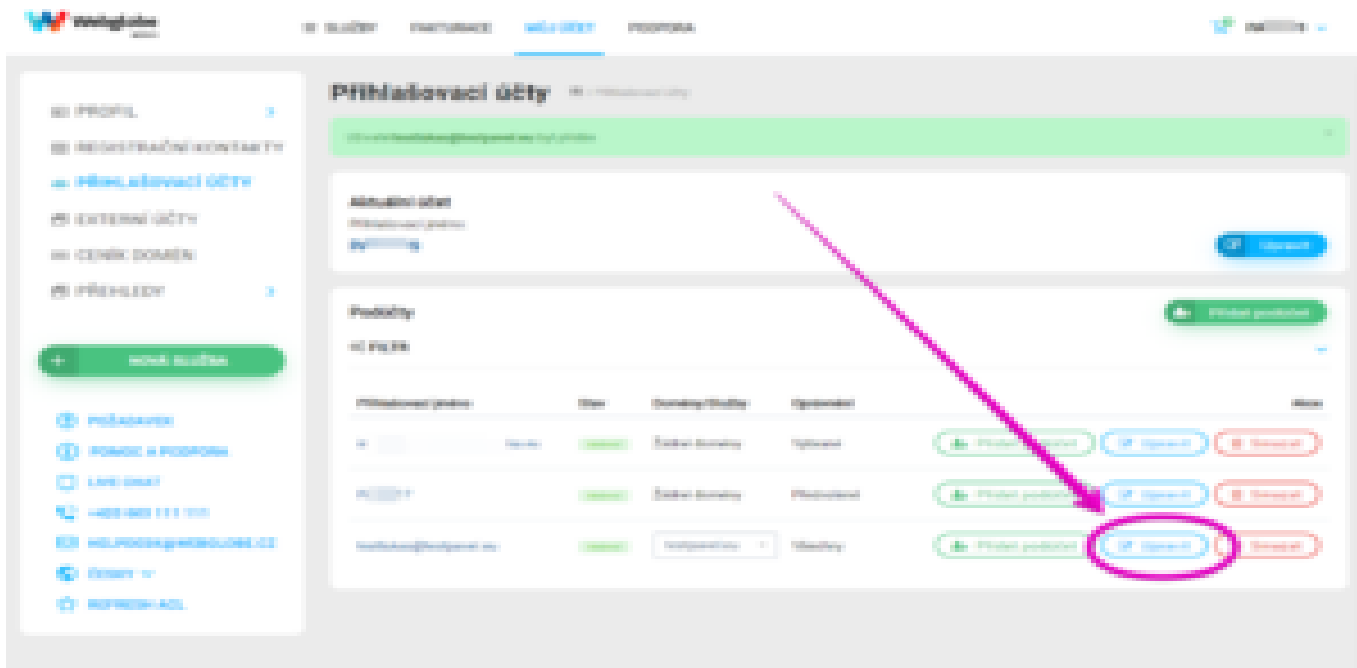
Webglobe

SLUŽBY FAKTURACE MŮJ ÚČET PODPORA

PROFIL
REGISTRAČNÍ KONTAKTY
PŘIHLAŠOVACÍ ÚČTY
EXTERNÍ ÚČTY
CENÍK DOMÉN
PŘEHLEDY

+ NOVÁ SLUŽBA

POŽADAVKY
POMOC A PODPORA
LIVE CHAT
+420 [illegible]
HELPDESK@WEBGLOBE.CZ
ČESKY
REFRESH ACL

Přihlašovací účty

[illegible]

Aktuální účet
Přihlašovací jméno
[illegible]

Upravit

Podúčty
Přidat podúčet
FILTR

| Přihlašovací jméno | Stav | Domény/Služby | Oprávnění | Akce |
|---|---|---|---|---|
| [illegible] | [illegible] | Žádné domény | Vybrané | Přidat podúčet Upravit Smazat |
| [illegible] | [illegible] | Žádné domény | Přednastavené | Přidat podúčet Upravit Smazat |
| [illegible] | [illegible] | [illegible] | Všechny | Přidat podúčet Upravit Smazat |